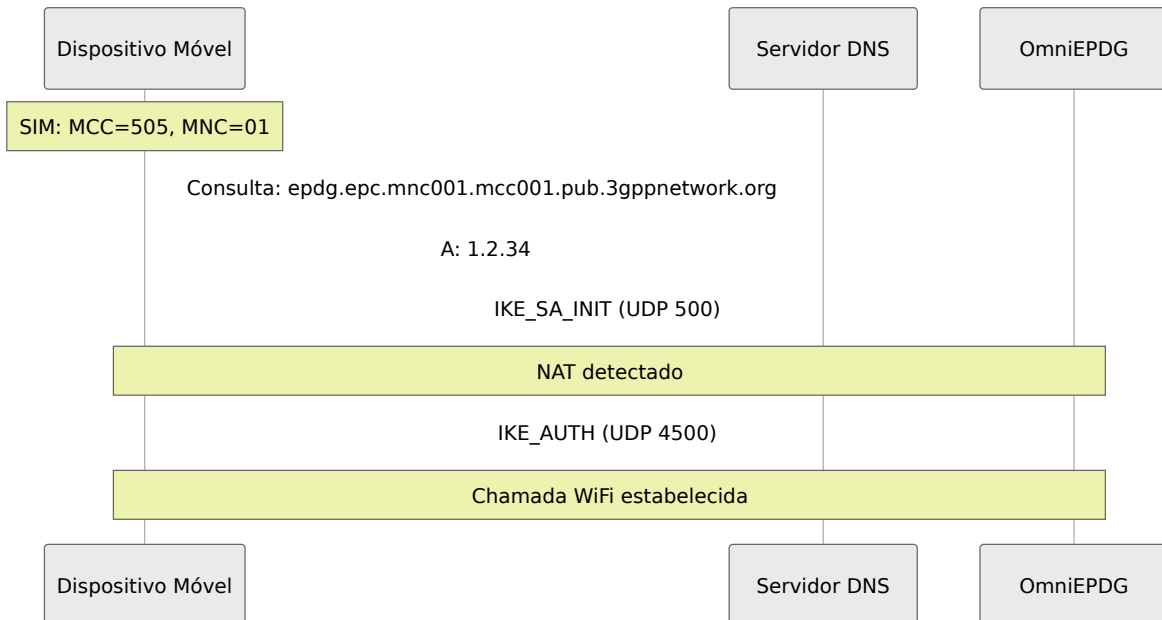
Dispositivo Móvel

Servidor DNS

OmniEPDG

SIM: MCC=505, MNC=01

Consulta: epdg.epc.mnc001.mcc001.pub.3gppnetwork.org

A: 1.2.34

IKE_SA_INIT (UDP 500)

NAT detectado

IKE_AUTH (UDP 4500)

Chamada WiFi estabelecida

Dispositivo Móvel

Servidor DNS

OmniEPDG